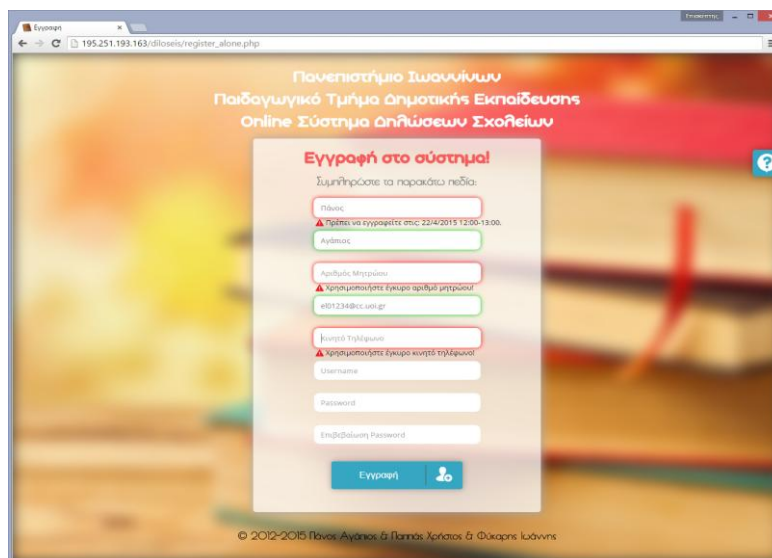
Εγγραφή
Επισκέπτης
195.251.193.163/diloseis/register_alone.php

Πανεπιστήμιο Ιωαννίνων
Παιδαγωγικό Τμήμα Δημοτικής Εκπαίδευσης
Online Σύστημα Δηλώσεων Σχολείων

Εγγραφή στο σύστημα!
Συμπληρώστε τα παρακάτω πεδία:

Πάνος
Πρέπει να εγγραφείτε στις: 22/4/2015 12:00-13:00.
Αγάπιος
Αριθμός Μητρώου
Χρησιμοποιήστε έγκυρο αριθμό μητρώου!
el01234@cc.uoi.gr
Κινητό Τηλέφωνο
Χρησιμοποιήστε έγκυρο κινητό τηλέφωνο!
Username
Password
Επιβεβαίωση Password
Εγγραφή

© 2012-2015 Πάνος Αγάπιος & Παππάς Χρήστος & Φύκαρης Ιωάννης